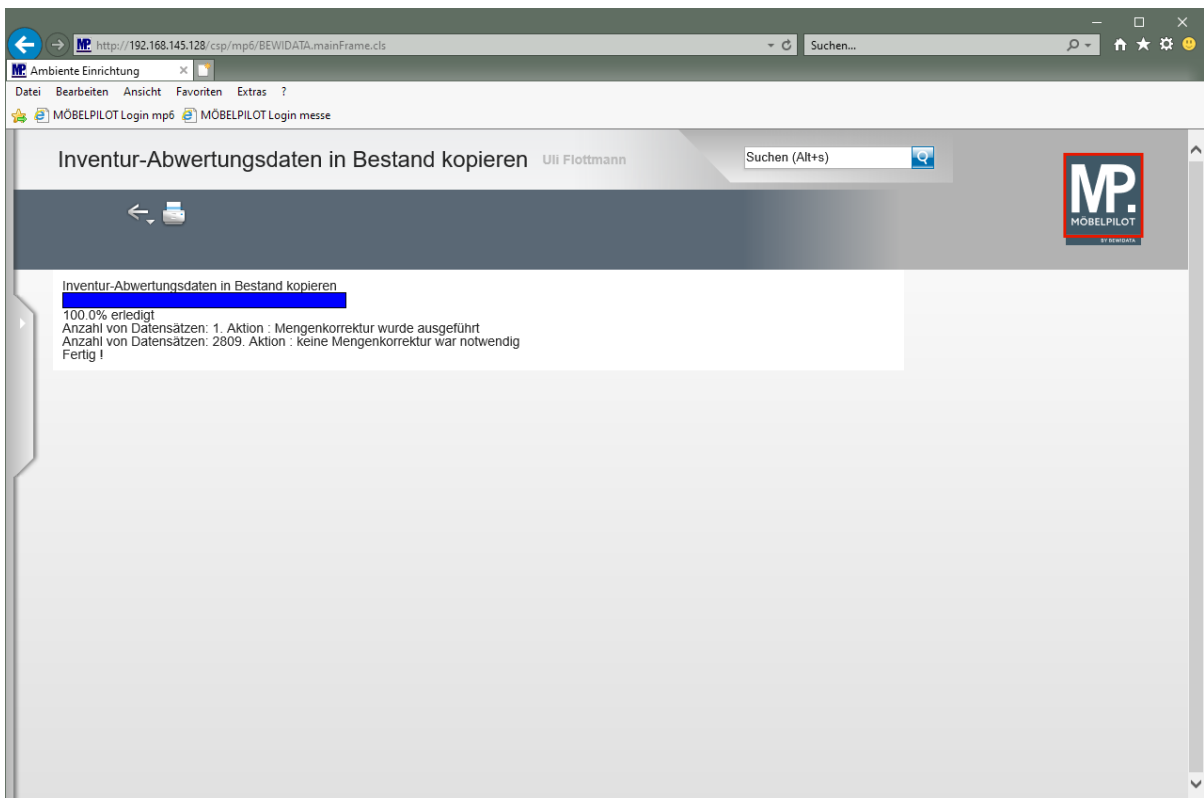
http://192.168.145.128/csp/mp6/BEWIDATA.mainFrame.cls
Suchen...
Ambiente Einrichtung
Datei Bearbeiten Ansicht Favoriten Extras ?
MÖBELPILOT Login mp6 MÖBELPILOT Login messe

Inventur-Abwertungsdaten in Bestand kopieren Uli Flottmann
Suchen (Alt+s)
MP. MÖBELPILOT BY BEWIDATA

Inventur-Abwertungsdaten in Bestand kopieren
100.0% erledigt
Anzahl von Datensätzen: 1. Aktion : Mengenkorrektur wurde ausgeführt
Anzahl von Datensätzen: 2809. Aktion : keine Mengenkorrektur war notwendig
Fertig !